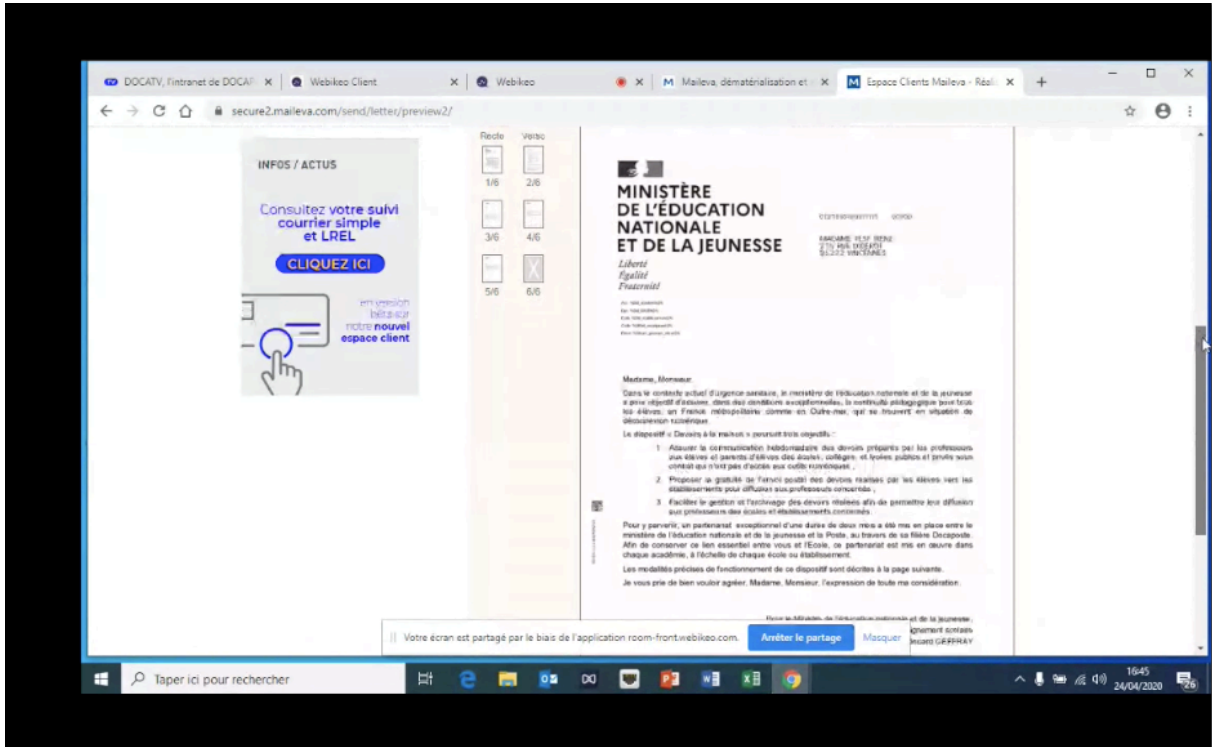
DOCATV, l'intranet de DOCAT ×
Webikeo Client ×
Webikeo
×
Maileva, dématérialisation et ×
Espace Clients Maileva - Réali ×

secure2.maileva.com/send/letter/preview2/

INFOS / ACTUS

Consultez votre suivi courrier simple et LREL

CLIQUEZ ICI

en version bêta sur notre nouvel espace client

Recto Verso
1/6 2/6
3/6 4/6
5/6 6/6

MINISTÈRE DE L'ÉDUCATION NATIONALE ET DE LA JEUNESSE

Liberté
Égalité
Fraternité

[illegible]

MADAME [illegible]
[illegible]
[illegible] VINCENNES

Madame, Monsieur,

Dans le contexte actuel d'urgence sanitaire, le ministère de l'éducation nationale et de la jeunesse a pour objectif d'assurer, dans des conditions exceptionnelles, la continuité pédagogique pour tous les élèves, en France métropolitaine comme en Outre-mer, qui se trouvent en situation de déconnexion numérique.

Le dispositif « Devoirs à la maison » poursuit trois objectifs :

1. Assurer la communication hebdomadaire des devoirs préparés par les professeurs aux élèves et parents d'élèves des écoles, collèges et lycées publics et privés sous contrat qui n'ont pas d'accès aux outils numériques ;

2. Proposer la gratuité de l'envoi postal des devoirs réalisés par les élèves vers les établissements pour diffusion aux professeurs concernés ;

3. Faciliter la gestion et l'archivage des devoirs réalisés afin de permettre leur diffusion aux professeurs des écoles et établissements concernés.

Pour y parvenir, un partenariat exceptionnel d'une durée de deux mois a été mis en place entre le ministère de l'éducation nationale et de la jeunesse et la Poste, au travers de sa filière Docaposte. Afin de conserver ce lien essentiel entre vous et l'Ecole, ce partenariat est mis en œuvre dans chaque académie, à l'échelle de chaque école ou établissement.

Les modalités précises de fonctionnement de ce dispositif sont décrites à la page suivante.

Je vous prie de bien vouloir agréer, Madame, Monsieur, l'expression de toute ma considération.

Pour le Ministre de l'éducation nationale et de la jeunesse,
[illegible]gnement scolaire
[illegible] GEFFRAY

Votre écran est partagé par le biais de l'application room-front.webikeo.com.
Arrêter le partage
Masquer

Taper ici pour rechercher

16:45
24/04/2020
26